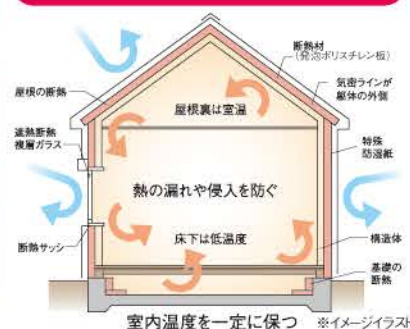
断熱材
（発泡ポリスチレン板）

屋根の断熱

気密ラインが
躯体の外側

屋根裏は室温

遮熱断熱
複層ガラス

特殊
防湿紙

熱の漏れや侵入を防ぐ

断熱サッシ

床下は低温度

構造体

基礎の
断熱

室内温度を一定に保つ

※イメージイラスト